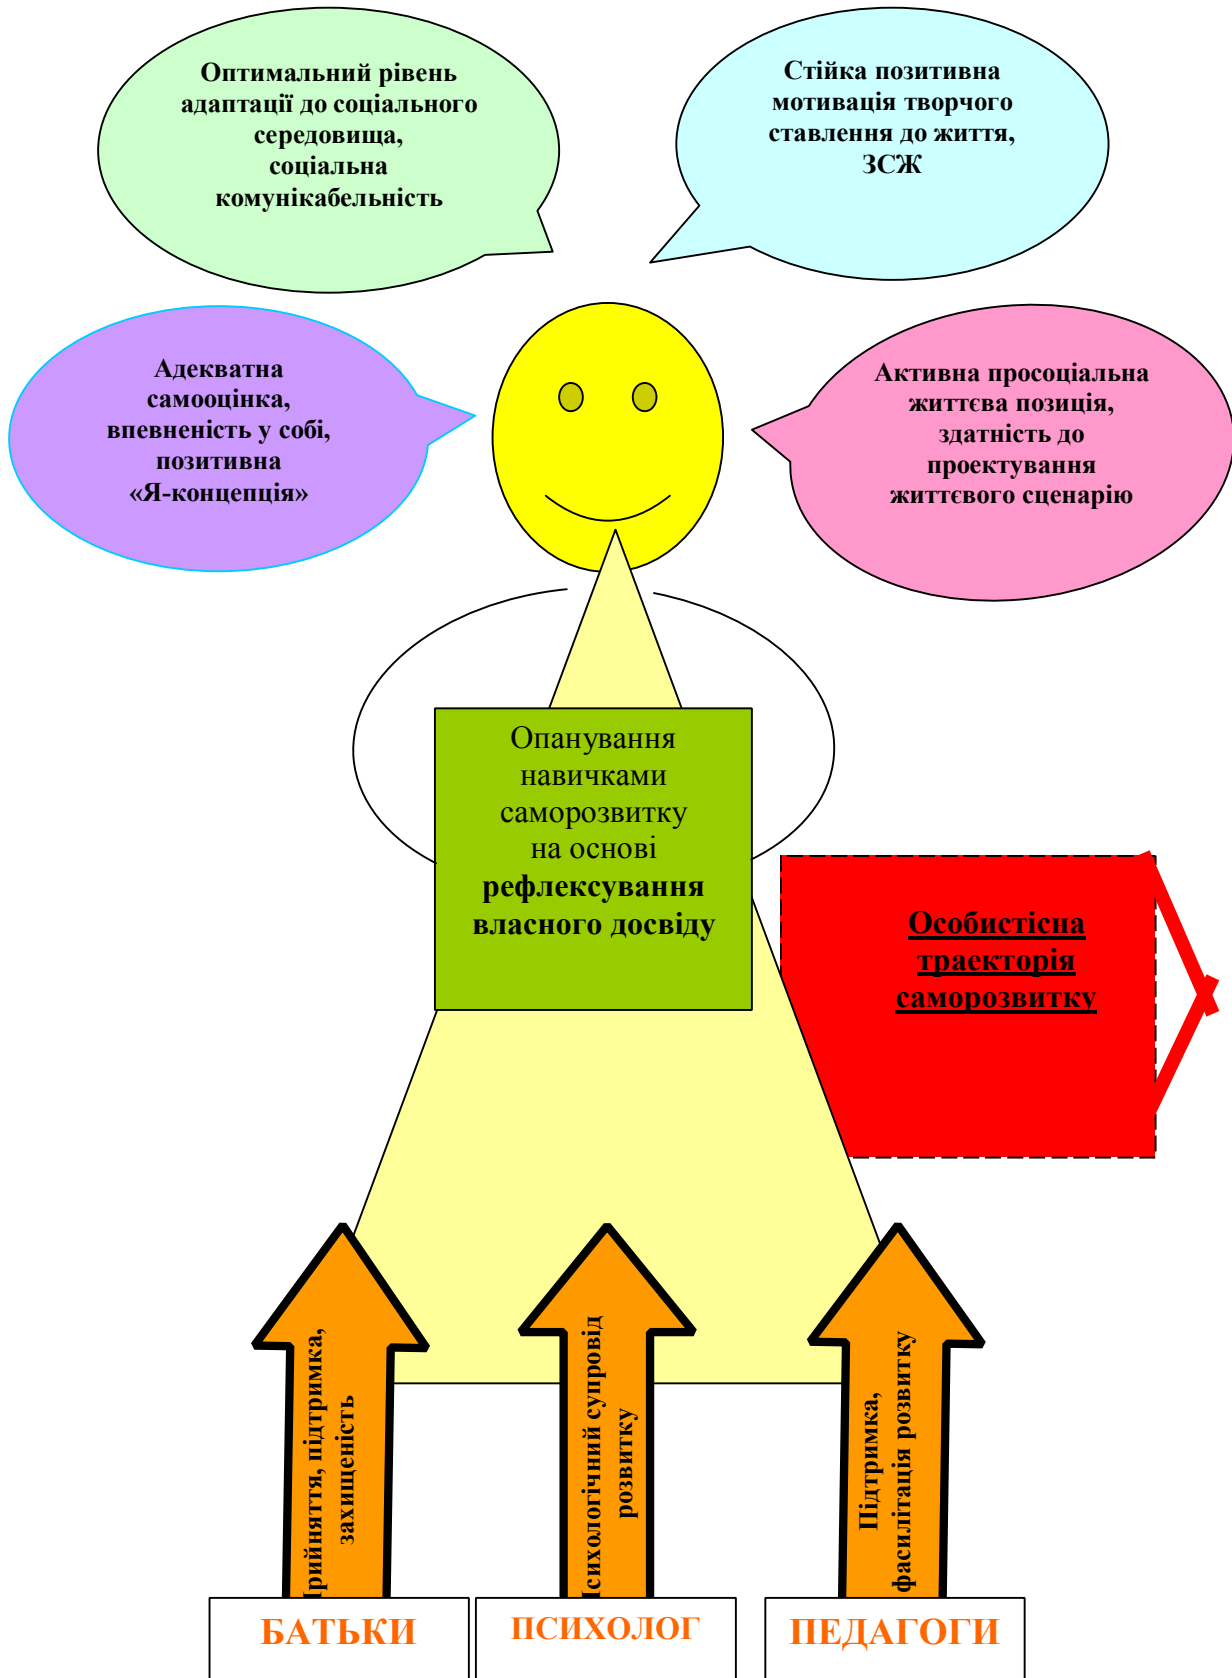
Оптимальний рівень адаптації до соціального середовища, соціальна комунікабельність

Стійка позитивна мотивація творчого ставлення до життя, ЗСЖ

Адекватна самооцінка, впевненість у собі, позитивна «Я-концепція»

Активна просоціальна життєва позиція, здатність до проектування життєвого сценарію

Опанування навичками саморозвитку на основі **рефлексування власного досвіду**

**Особистісна траєкторія саморозвитку**

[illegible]рийняття, підтримка, захищеність

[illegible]сихологічний супровід розвитку

Підтримка, фасилітація розвитку

БАТЬКИ

ПСИХОЛОГ

ПЕДАГОГИ